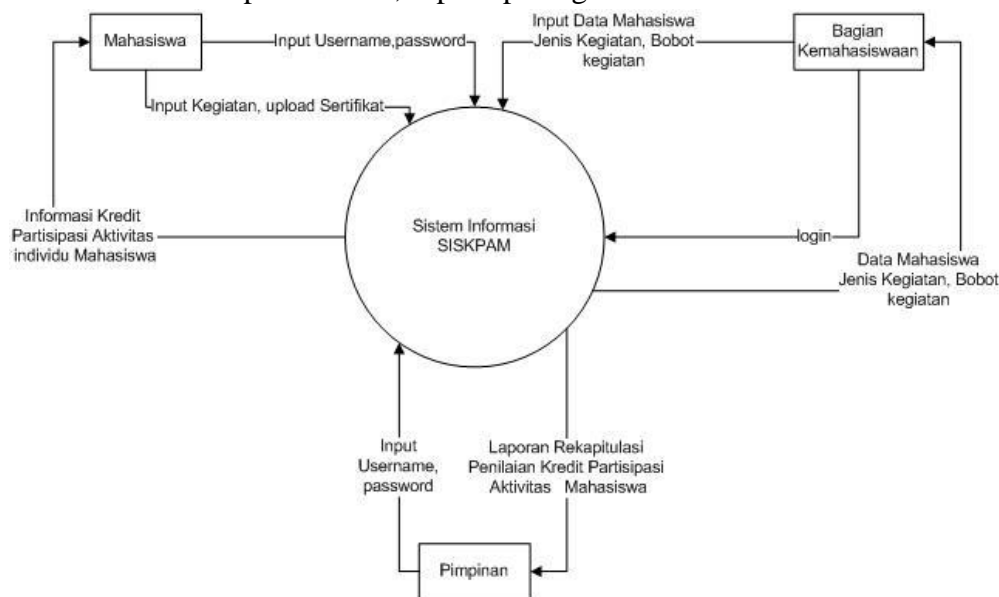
Mahasiswa

Input Username,password

Input Data Mahasiswa Jenis Kegiatan, Bobot kegiatan

Bagian Kemahasiswaan

Input Kegiatan, upload Sertifikat

Informasi Kredit Partisipasi Aktivitas individu Mahasiswa

Sistem Informasi SISKPAM

login

Data Mahasiswa Jenis Kegiatan, Bobot kegiatan

Input Username, password

Laporan Rekapitulasi Penilaian Kredit Partisipasi Aktivitas Mahasiswa

Pimpinan